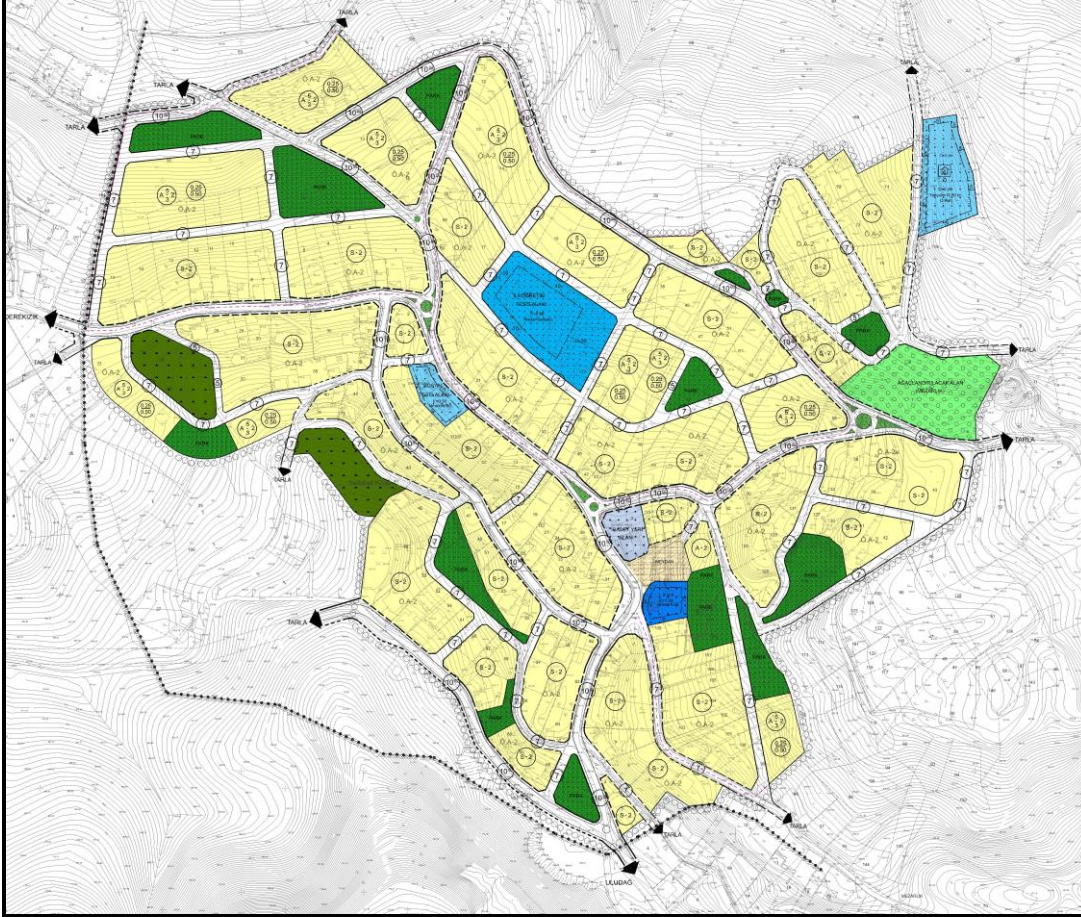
TARLA
TARLA
TARLA
TARLA
PARK
PARK
PARK
PARK
Ö.A-2
Ö.A-2
Ö.A-2
Ö.A-2
B-2
B-2
B-2
B-2
0.25
0.50
10
7
DEREKIZIK
TARLA
PARK
Ö.A-2
İLKÖĞRETİM
ÖZEL SAĞLIK
AĞAÇLANDIRILACAK ALAN
TARLA
TARLA
TARLA
TARLA
İBADET YERİ
MEYDAN
PARK
PARK
PARK
PARK
PARK
B-2
Ö.A-2
TARLA
TARLA
TARLA
ULUDAĞ
MEZARLIK